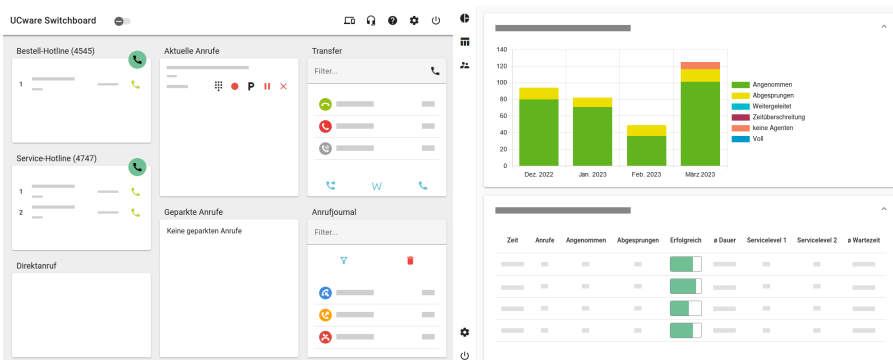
UCware Switchboard

Bestell-Hotline (4545)

1

Service-Hotline (4747)

1

2

Direktanruf

Aktuelle Anrufe

P

Geparkte Anrufe

Keine geparkten Anrufe

Transfer

Filter...

W

Anrufjournal

Filter...

| | |
|---|---|
| 140 | |
| 120 | |
| 100 | |
| 80 | |
| 60 | |
| 40 | |
| 20 | |
| 0 | |

Dez. 2022
Jan. 2023
Feb. 2023
März 2023

Angenommen
Abgesprungen
Weitergeleitet
Zeitüberschreitung
keine Agenten
Voll

| Zeit | Anrufe | Angenommen | Abgesprungen | Erfolgreich | ø Dauer | Servicelevel 1 | Servicelevel 2 | ø Wartezeit |
|---|---|---|---|---|---|---|---|---|